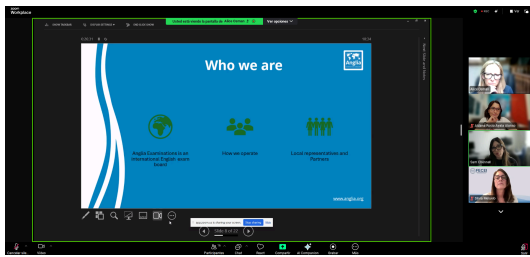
Who we are

Anglia

Anglia Examinations is an international English exam board

How we operate

Local representatives and Partners

www.anglia.org

Slide 8 of 22

Usted está viendo la pantalla de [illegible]

Ver opciones

Participantes

Chat

Compartir

Grabar

Más

Salir